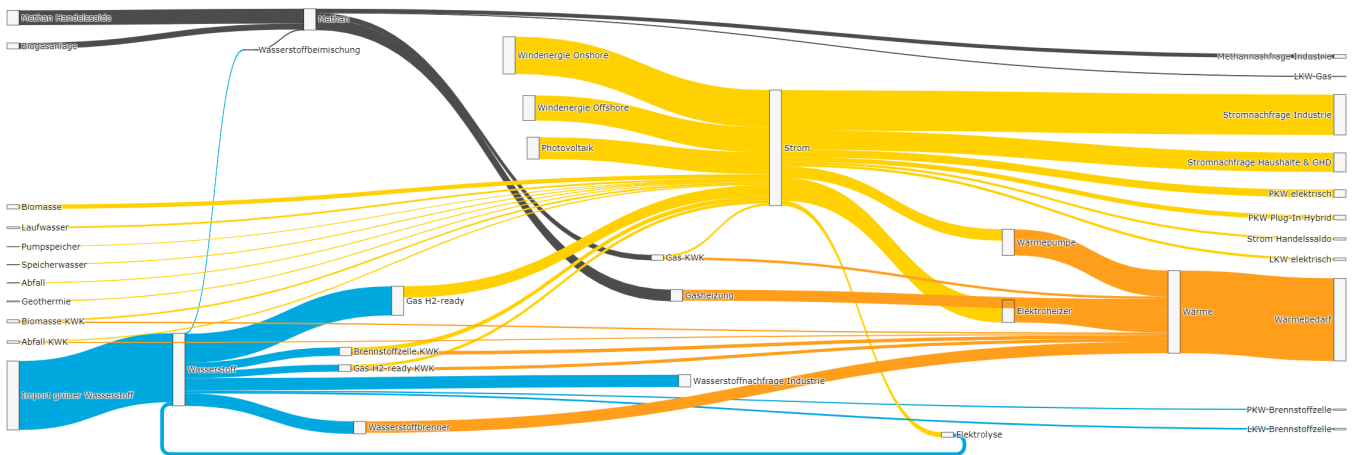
Methan Handelssaldo
Biogasanlage
Methan
Wasserstoffbeimischung
Windenergie Onshore
Windenergie Offshore
Photovoltaik
Strom
Methannachfrage Industrie
LKW-Gas
Stromnachfrage Industrie
Stromnachfrage Haushalte & GHD
PKW elektrisch
PKW Plug-In Hybrid
Strom Handelssaldo
LKW elektrisch
Biomasse
Laufwasser
Pumpspeicher
Speicherwasser
Abfall
Geothermie
Biomasse KWK
Abfall KWK
Gas-KWK
Gasheizung
Wärmepumpe
Elektroheizer
Wärme
Wärmebedarf
Gas H2-ready
Import grüner Wasserstoff
Wasserstoff
Brennstoffzelle KWK
Gas H2-ready KWK
Wasserstoffnachfrage Industrie
Wasserstoffbrenner
Elektrolyse
PKW-Brennstoffzelle
LKW-Brennstoffzelle